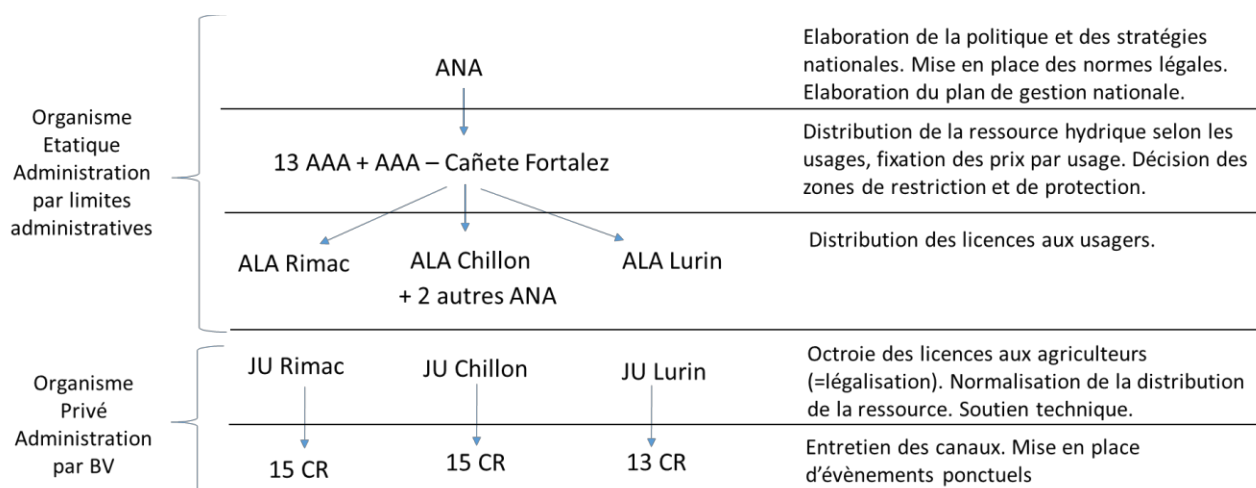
Organisme Etatique Administration par limites administratives

ANA

Elaboration de la politique et des stratégies nationales. Mise en place des normes légales. Elaboration du plan de gestion nationale.

13 AAA + AAA – Cañete Fortalez

Distribution de la ressource hydrique selon les usages, fixation des prix par usage. Décision des zones de restriction et de protection.

ALA Rimac

ALA Chillon + 2 autres ANA

ALA Lurin

Distribution des licences aux usagers.

Organisme Privé Administration par BV

JU Rimac

JU Chillon

JU Lurin

Octroie des licences aux agriculteurs (=légalisation). Normalisation de la distribution de la ressource. Soutien technique.

15 CR

15 CR

13 CR

Entretien des canaux. Mise en place d'évènements ponctuels